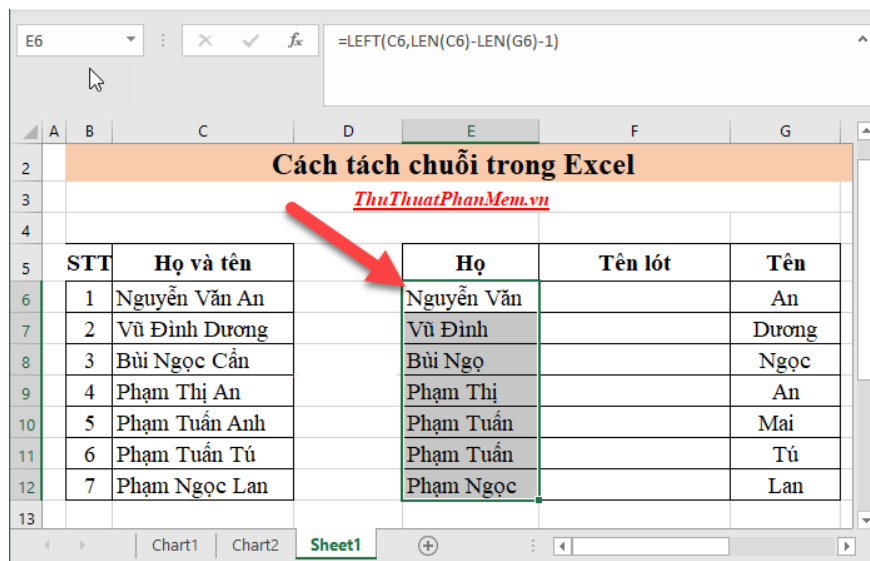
E6

fx

=LEFT(C6,LEN(C6)-LEN(G6)-1)

| | A | B | C | D | E | F | G |
|---|---|---|---|---|---|---|---|
| 2 | | Cách tách chuỗi trong Excel | | | | | |
| 3 | | | | | ThuThuatPhanMem.vn | | |
| 4 | | | | | | | |
| 5 | | STT | Họ và tên | | Họ | Tên lót | Tên |
| 6 | | 1 | Nguyễn Văn An | | Nguyễn Văn | | An |
| 7 | | 2 | Vũ Đình Dương | | Vũ Đình | | Dương |
| 8 | | 3 | Bùi Ngọc Cẩn | | Bùi Ngọ | | Ngọc |
| 9 | | 4 | Phạm Thị An | | Phạm Thị | | An |
| 10 | | 5 | Phạm Tuấn Anh | | Phạm Tuấn | | Mai |
| 11 | | 6 | Phạm Tuấn Tú | | Phạm Tuấn | | Tú |
| 12 | | 7 | Phạm Ngọc Lan | | Phạm Ngọc | | Lan |
| 13 | | | | | | | |

Chart1 Chart2 Sheet1